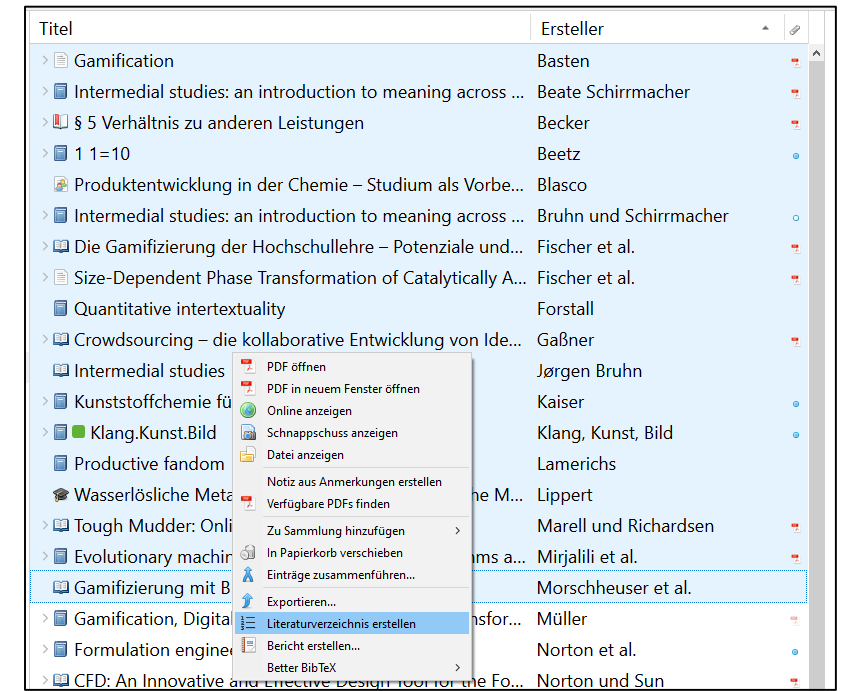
| Titel | Ersteller |
|---|---|
| Gamification | Basten |
| Intermedial studies: an introduction to meaning across ... | Beate Schirrmacher |
| § 5 Verhältnis zu anderen Leistungen | Becker |
| 1 1=10 | Beetz |
| Produktentwicklung in der Chemie – Studium als Vorbe... | Blasco |
| Intermedial studies: an introduction to meaning across ... | Bruhn und Schirrmacher |
| Die Gamifizierung der Hochschullehre – Potenziale und... | Fischer et al. |
| Size-Dependent Phase Transformation of Catalytically A... | Fischer et al. |
| Quantitative intertextuality | Forstall |
| Crowdsourcing – die kollaborative Entwicklung von Ide... | Gaßner |
| Intermedial studies | Jørgen Bruhn |
| Kunststoffchemie fü | Kaiser |
| Klang.Kunst.Bild | Klang, Kunst, Bild |
| Productive fandom | Lamerichs |
| Wasserlösliche Meta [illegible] he M... | Lippert |
| Tough Mudder: Onli | Marell und Richardsen |
| Evolutionary machi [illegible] ms a... | Mirjalili et al. |
| Gamifizierung mit B | Morschheuser et al. |
| Gamification, Digital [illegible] nsfor... | Müller |
| Formulation engine | Norton et al. |
| CFD: An Innovative and Effective Design Tool for the Fo... | Norton und Sun |

PDF öffnen
PDF in neuem Fenster öffnen
Online anzeigen
Schnappschuss anzeigen
Datei anzeigen
Notiz aus Anmerkungen erstellen
Verfügbare PDFs finden
Zu Sammlung hinzufügen
In Papierkorb verschieben
Einträge zusammenführen...
Exportieren...
Literaturverzeichnis erstellen
Bericht erstellen...
Better BibTeX